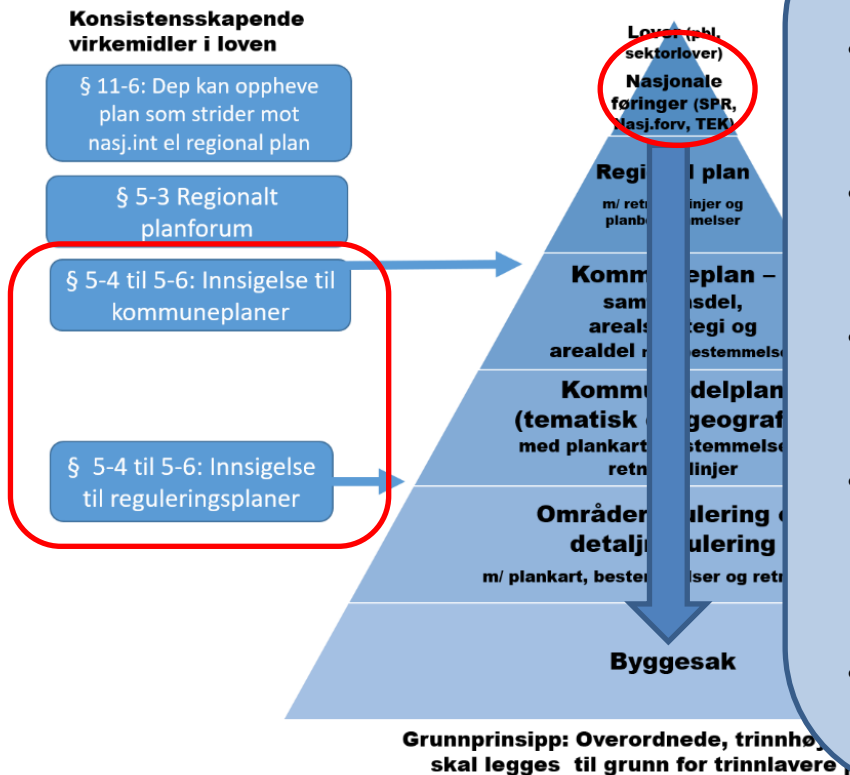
Konsistensskapende virkemidler i loven

§ 11-6: Dep kan oppheve plan som strider mot nasj.int el regional plan

§ 5-3 Regionalt planforum

§ 5-4 til 5-6: Innsigelse til kommuneplaner

§ 5-4 til 5-6: Innsigelse til reguleringsplaner

Lover (pbl, sektorlover)

Nasjonale føringer (SPR, nasj.forv, TEK)

Regi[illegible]l plan

m/ retn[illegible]linjer og planb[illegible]melser

Komm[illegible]eplan – sam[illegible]sdel, areals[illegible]egi og arealdel m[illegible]estemmelse

Kommu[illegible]delplan (tematisk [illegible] geograf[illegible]

med plankart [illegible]stemmelse retn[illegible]linjer

Områder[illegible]ulering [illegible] detalj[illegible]ulering

m/ plankart, bester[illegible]lser og retn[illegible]

Byggesak

Grunnprinsipp: Overordnede, trinnhøy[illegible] skal legges til grunn for trinnlavere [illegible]